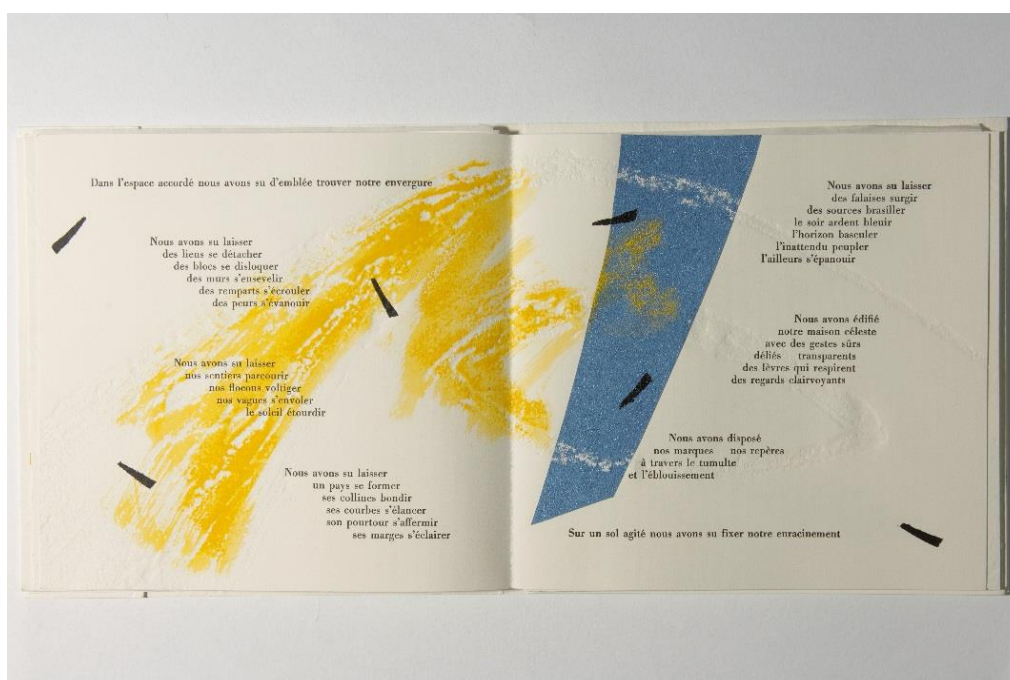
Dans l'espace accordé nous avons su d'emblée trouver notre envergure

Nous avons su laisser
des lieux se détacher
des blocs se disloquer
des murs s'ensevelir
des remparts s'écrouler
des peurs s'évanouir

Nous avons su laisser
nos sentiers parcourir
nos flocons voltiger
nos vagues s'envoler
le soleil étourdir

Nous avons su laisser
un pays se former
ses collines bondir
ses courbes s'élancer
son pourtour s'affermir
ses marges s'éclairer

Nous avons su laisser
des falaises surgir
des sources brasiller
le soir ardent bleuir
l'horizon basculer
l'inattendu peupler
l'ailleurs s'épanouir

Nous avons édifié
notre maison céleste
avec des gestes sûrs
déliés transparents
des lèvres qui respirent
des regards clairvoyants

Nous avons disposé
nos marques nos repères
à travers le tumulte
et l'éblouissement

Sur un sol agité nous avons su fixer notre enracinement